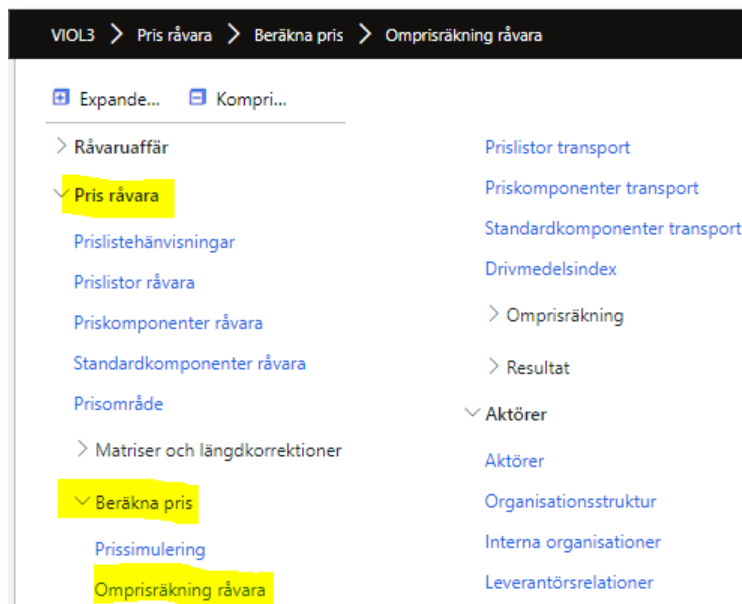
VIOL3 > Pris råvara > Beräkna pris > Omprisräkning råvara

Expande... Kompri...

> Råvaruaffär

Pris råvara

Prislistehänvisningar

Prislistor råvara

Priskomponenter råvara

Standardkomponenter råvara

Prisområde

> Matriser och längdkorrektioner

Beräkna pris

Prissimulering

Omprisräkning råvara

Prislistor transport

Priskomponenter transport

Standardkomponenter transport

Drivmedelsindex

> Omprisräkning

> Resultat

Aktörer

Aktörer

Organisationsstruktur

Interna organisationer

Leverantörsrelationer